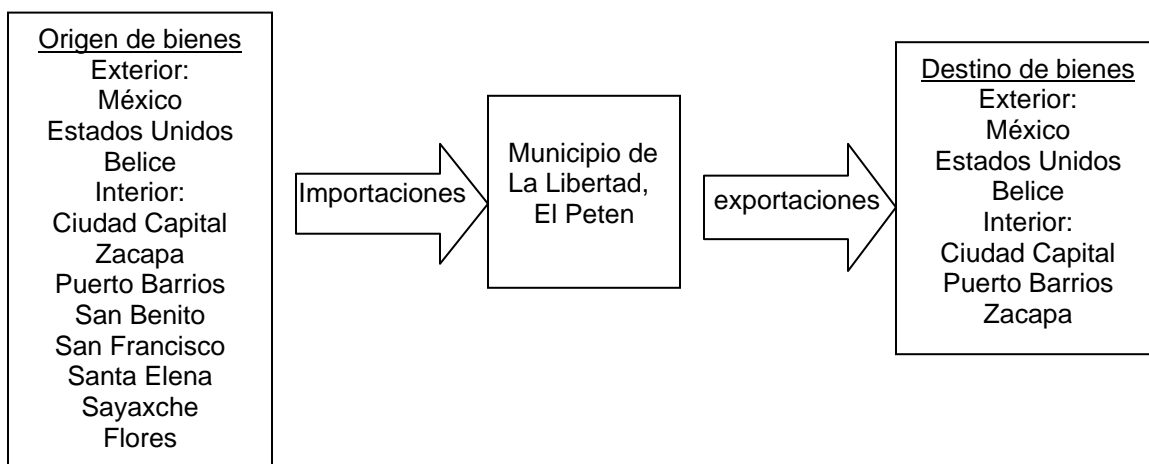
Origen de bienes
Exterior:
México
Estados Unidos
Belice
Interior:
Ciudad Capital
Zacapa
Puerto Barrios
San Benito
San Francisco
Santa Elena
Sayaxche
Flores

Importaciones

Municipio de La Libertad, El Peten

exportaciones

Destino de bienes
Exterior:
México
Estados Unidos
Belice
Interior:
Ciudad Capital
Puerto Barrios
Zacapa